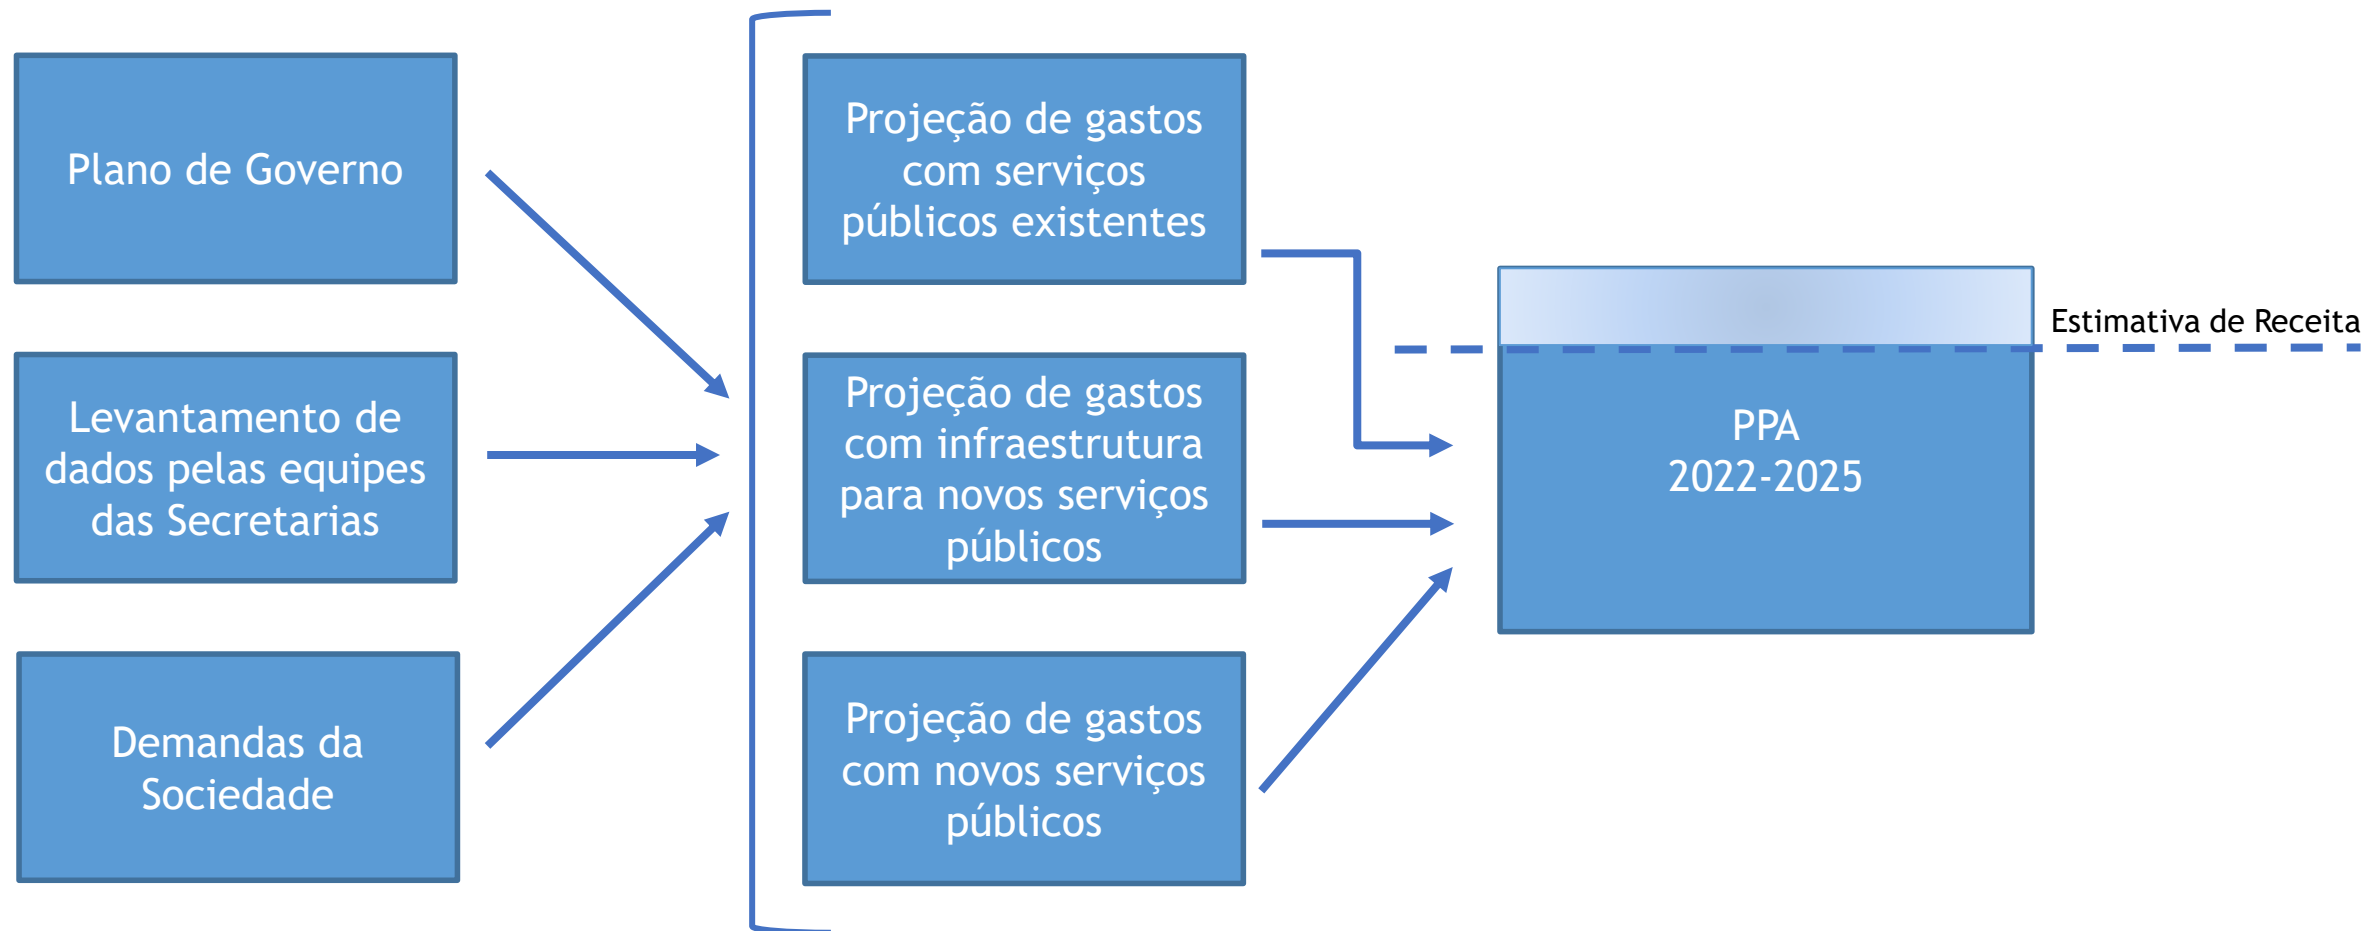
Plano de Governo

Levantamento de dados pelas equipes das Secretarias

Demandas da Sociedade

Projeção de gastos com serviços públicos existentes

Projeção de gastos com infraestrutura para novos serviços públicos

Projeção de gastos com novos serviços públicos

Estimativa de Receita

PPA
2022-2025